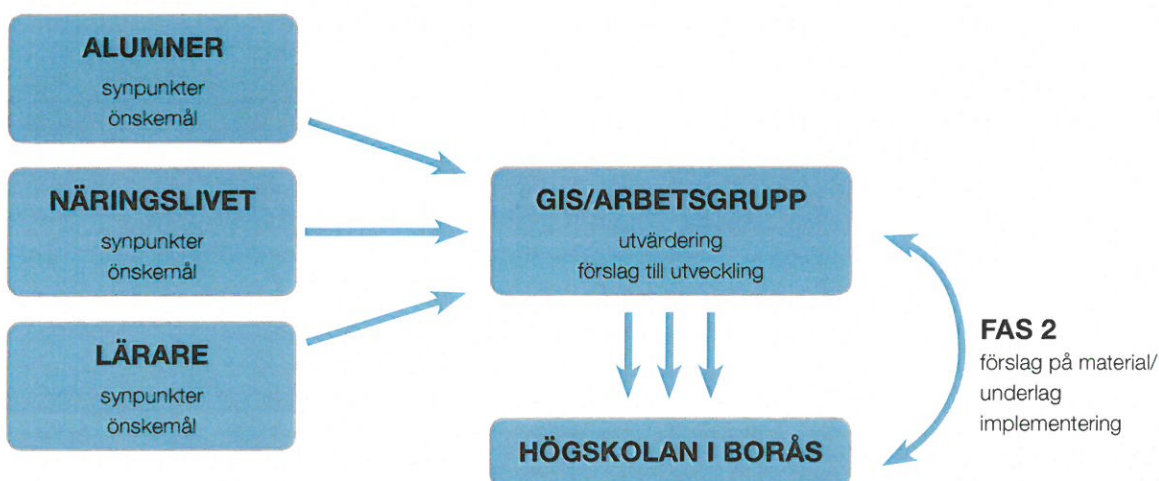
ALUMNER
synpunkter
önskemål

NÄRINGSLIVET
synpunkter
önskemål

LÄRARE
synpunkter
önskemål

GIS/ARBETSGRUPP
utvärdering
förslag till utveckling

HÖGSKOLAN I BORÅS

FAS 2
förslag på material/
underlag
implementering